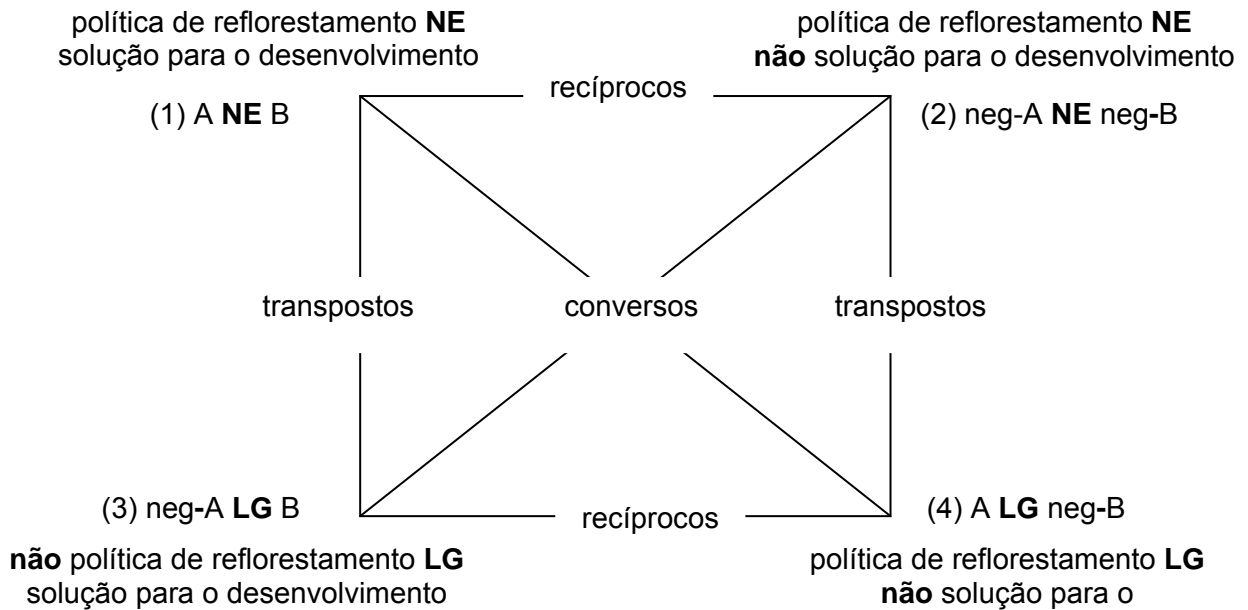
política de reflorestamento NE
solução para o desenvolvimento

política de reflorestamento NE
não solução para o desenvolvimento

recíprocos

(1) A NE B

(2) neg-A NE neg-B

transpostos

conversos

transpostos

(3) neg-A LG B

recíprocos

(4) A LG neg-B

não política de reflorestamento LG
solução para o desenvolvimento

política de reflorestamento LG
não solução para o